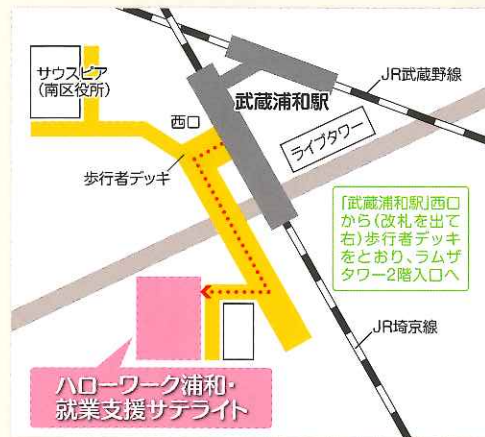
サウスピア
(南区役所)

西口

武蔵浦和駅

JR武蔵野線

ライブタワー

歩行者デッキ

「武蔵浦和駅」西口から(改札を出て右)歩行者デッキをとおり、ラムザタワー2階入口へ

JR埼京線

ハローワーク浦和・就業支援サテライト